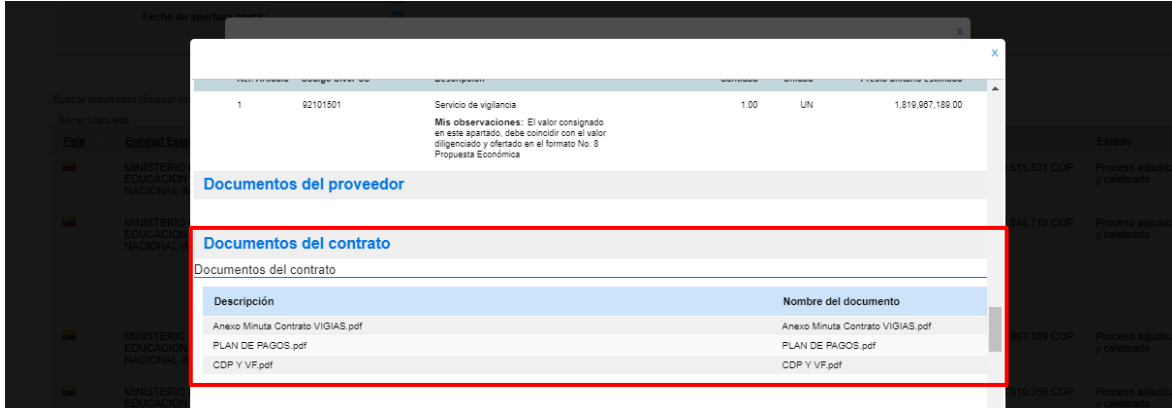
Fecha de apertura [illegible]

x

x

| Ref. Artículo | Código UNSPSC | Descripción | Cantidad | Unidad | Precio unitario estimado |
|---|---|---|---|---|---|
| 1 | 92101501 | Servicio de vigilancia **Mis observaciones:** El valor consignado en este apartado, debe coincidir con el valor diligenciado y ofertado en el formato No. 8 Propuesta Económica | 1.00 | UN | 1,819,987,189.00 |

Documentos del proveedor

Documentos del contrato

Documentos del contrato

| Descripción | Nombre del documento |
|---|---|
| Anexo Minuta Contrato VIGIAS.pdf | Anexo Minuta Contrato VIGIAS.pdf |
| PLAN DE PAGOS.pdf | PLAN DE PAGOS.pdf |
| CDP Y VF.pdf | CDP Y VF.pdf |

Buscar resultados (Buscar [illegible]

Borrar búsqueda

País

Entidad Esta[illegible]

Estado

MINISTERIO EDUCACION NACIONAL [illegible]

515.921 COP

Proceso adjudi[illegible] y celebrado

MINISTERIO EDUCACION NACIONAL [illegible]

846.710 COP

Proceso adjudi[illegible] y celebrado

MINISTERIO EDUCACION NACIONAL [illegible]

987.189 COP

Proceso adjudi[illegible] y celebrado

MINISTERIO EDUCACION

910.359 COP

Proceso adjudi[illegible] y celebrado